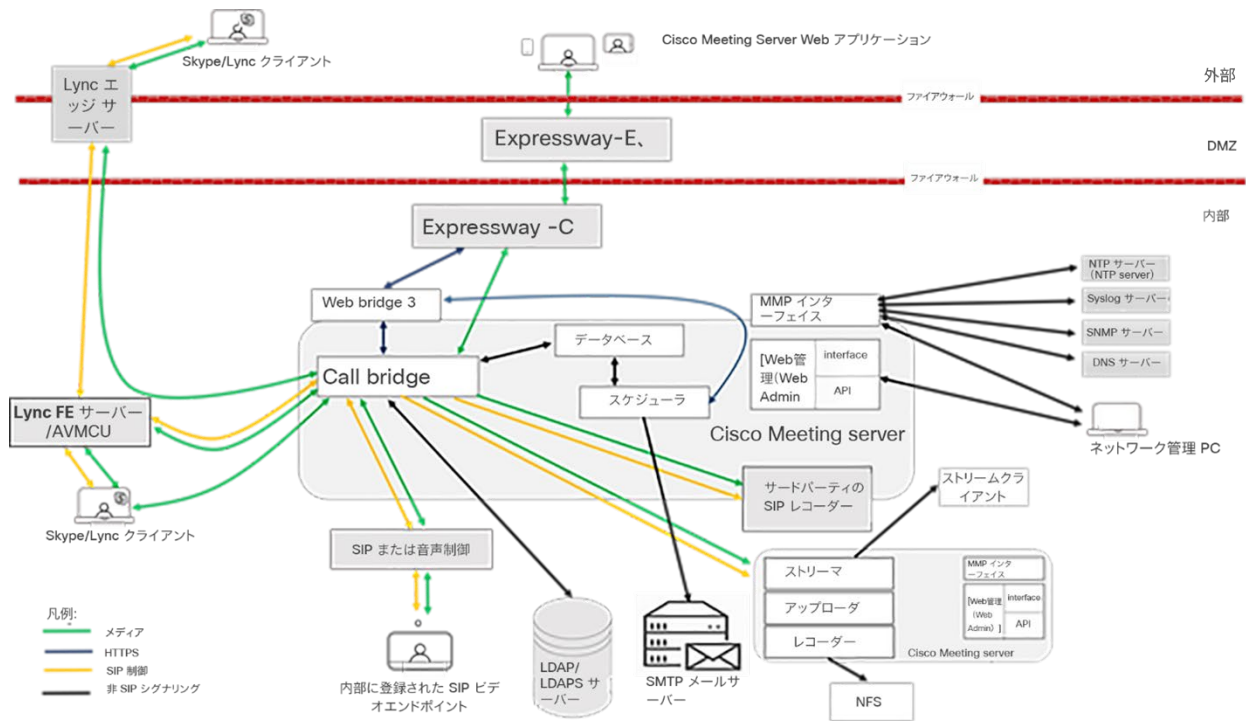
Skype/Lync クライアント

Lync エッジ サーバー

Cisco Meeting Server Web アプリケーション

外部

ファイアウォール

Expressway-E、

DMZ

ファイアウォール

内部

Expressway -C

Web bridge 3

MMP インターフェイス

NTP サーバー (NTP server)

Syslog サーバー

SNMP サーバー

DNS サーバー

データベース

[Web管理(Web Admin

interface

API

Call bridge

スケジューラ

ネットワーク管理 PC

Lync FE サーバー /AVMCU

Cisco Meeting server

サードパーティの SIP レコーダー

ストリームクライアント

Skype/Lync クライアント

SIP または音声制御

ストリーマ

MMP インターフェイス

アップローダ

[Web管理(Web Admin)]

interface

API

レコーダー

Cisco Meeting server

凡例:

メディア

HTTPS

SIP 制御

非 SIP シグナリング

LDAP/ LDAPS サーバー

SMTP メールサーバー

内部に登録された SIP ビデオエンドポイント

NFS